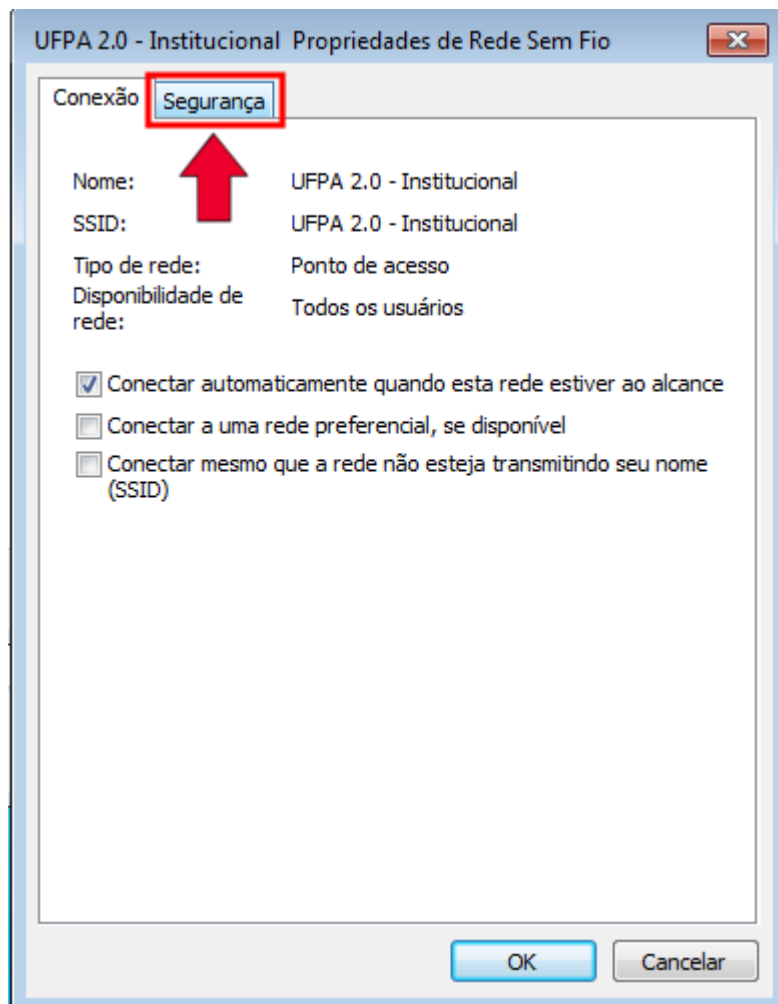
UFPA 2.0 - Institucional Propriedades de Rede Sem Fio

Conexão Segurança

| | |
|---|---|
| Nome: | UFPA 2.0 - Institucional |
| SSID: | UFPA 2.0 - Institucional |
| Tipo de rede: | Ponto de acesso |
| Disponibilidade de rede: | Todos os usuários |

Conectar automaticamente quando esta rede estiver ao alcance

Conectar a uma rede preferencial, se disponível

Conectar mesmo que a rede não esteja transmitindo seu nome (SSID)

OK Cancelar